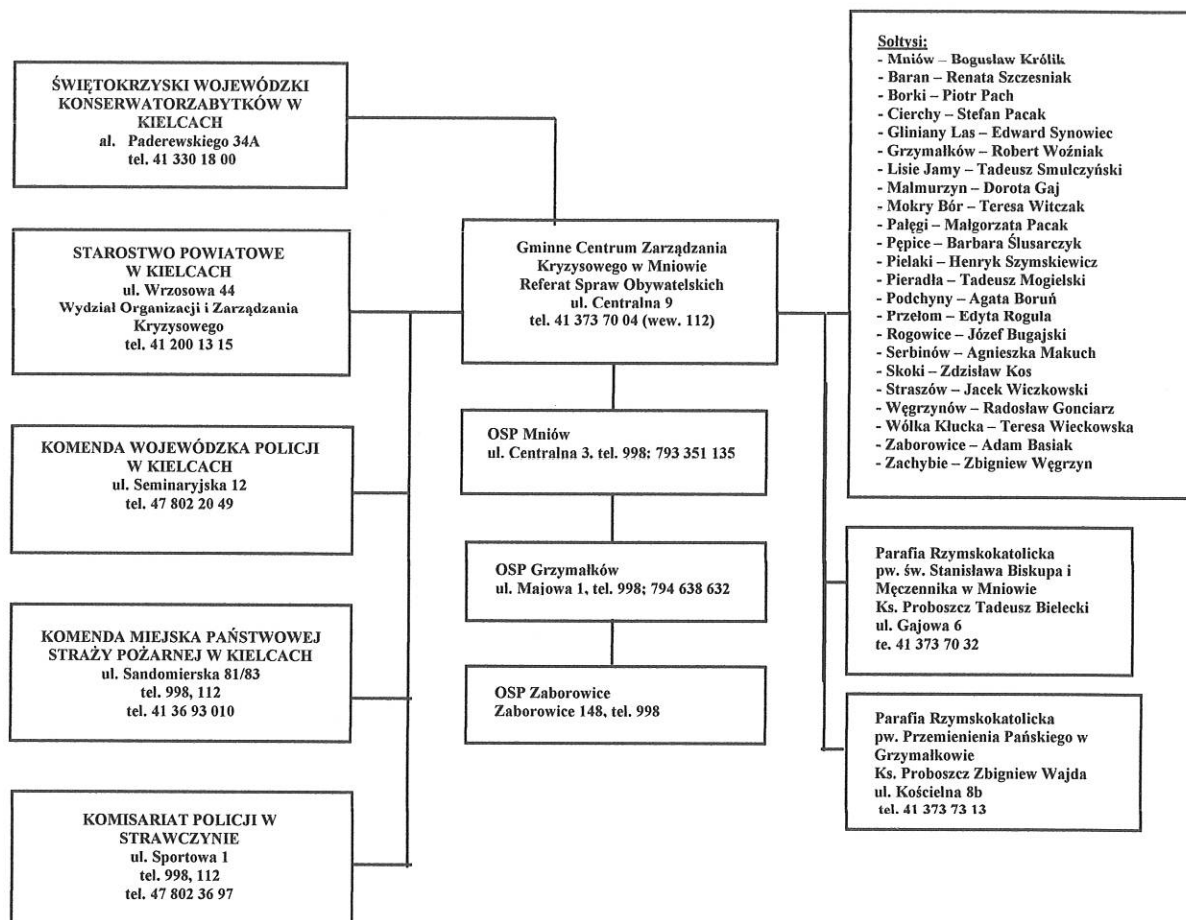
ŚWIĘTOKRZYSKI WOJEWÓDZKI KONSERWATORZABYTKÓW W KIELCACH
al. Paderewskiego 34A
tel. 41 330 18 00

STAROSTWO POWIATOWE W KIELCACH
ul. Wrzosowa 44
Wydział Organizacji i Zarządzania Kryzysowego
tel. 41 200 13 15

KOMENDA WOJEWÓDZKA POLICJI W KIELCACH
ul. Seminaryjska 12
tel. 47 802 20 49

KOMENDA MIEJSKA PAŃSTWOWEJ STRAŻY POŻARNEJ W KIELCACH
ul. Sandomierska 81/83
tel. 998, 112
tel. 41 36 93 010

KOMISARIAT POLICJI W STRAWCZYNIE
ul. Sportowa 1
tel. 998, 112
tel. 47 802 36 97

Gminne Centrum Zarządzania Kryzysowego w Mniowie
Referat Spraw Obywatelskich
ul. Centralna 9
tel. 41 373 70 04 (wew. 112)

OSP Mniów
ul. Centralna 3. tel. 998; 793 351 135

OSP Grzymałków
ul. Majowa 1, tel. 998; 794 638 632

OSP Zaborowice
Zaborowice 148, tel. 998

Sołtysi:
- Mniów – Bogusław Królik
- Baran – Renata Szczesniak
- Borki – Piotr Pach
- Cierchy – Stefan Pacak
- Gliniany Las – Edward Synowiec
- Grzymałków – Robert Woźniak
- Lisie Jamy – Tadeusz Smulczyński
- Malmurzyn – Dorota Gaj
- Mokry Bór – Teresa Witczak
- Pałęgi – Małgorzata Pacak
- Pępice – Barbara Ślusarczyk
- Pielaki – Henryk Szymskiewicz
- Pieradła – Tadeusz Mogielski
- Podchyny – Agata Boruń
- Przełom – Edyta Rogula
- Rogowice – Józef Bugajski
- Serbinów – Agnieszka Makuch
- Skoki – Zdzisław Kos
- Straszów – Jacek Wiczkowski
- Węgrzynów – Radosław Gonciarz
- Wólka Kłucka – Teresa Wieckowska
- Zaborowice – Adam Basiak
- Zachybie – Zbigniew Węgrzyn

Parafia Rzymskokatolicka pw. św. Stanisława Biskupa i Męczennika w Mniowie
Ks. Proboszcz Tadeusz Bielecki
ul. Gajowa 6
te. 41 373 70 32

Parafia Rzymskokatolicka pw. Przemienienia Pańskiego w Grzymałkowie
Ks. Proboszcz Zbigniew Wajda
ul. Kościelna 8b
tel. 41 373 73 13